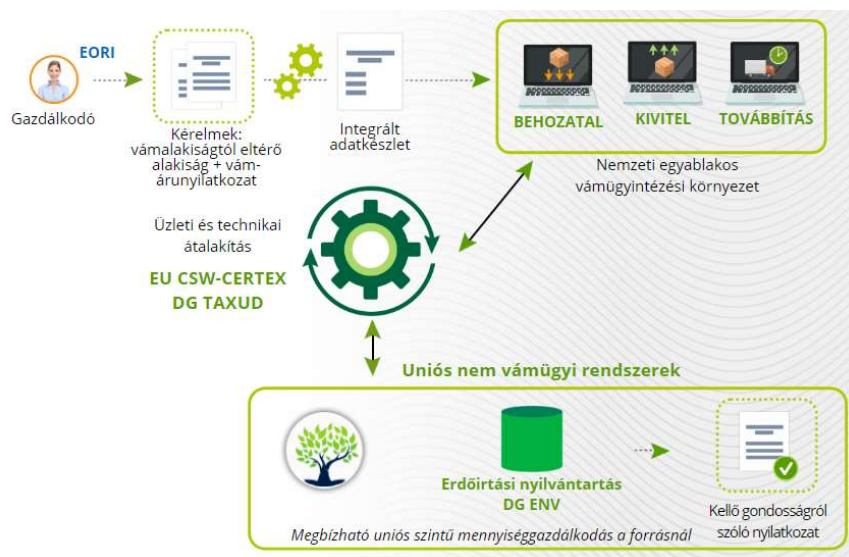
EORI

Gazdálkodó

Kérelmek: vámalakiságtól eltérő alakiság + vámárunyilatkozat

Integrált adatkészlet

BEHOZATAL

KIVITEL

TOVÁBBÍTÁS

Nemzeti egyablakos vámügyintézési környezet

Üzleti és technikai átalakítás

EU CSW-CERTEX
DG TAXUD

Uniós nem vámügyi rendszerek

Erdőirtási nyilvántartás
DG ENV

Kellő gondosságról szóló nyilatkozat

Megbízható uniós szintű mennyiséggazdálkodás a forrásnál